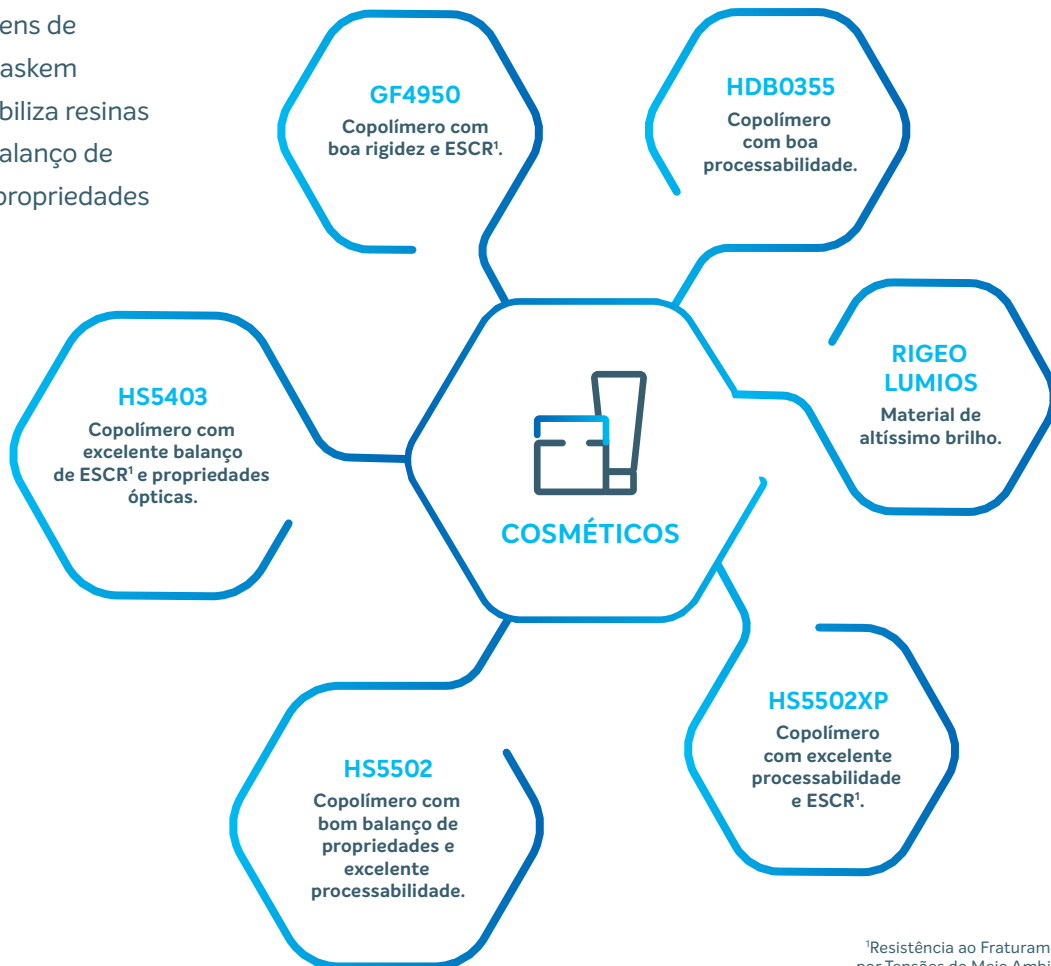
ens de
askem
biliza resinas
alanço de
propriedades

GF4950
Copolímero com boa rigidez e ESCR¹.

HDB0355
Copolímero com boa processabilidade.

RIGEO LUMIOS
Material de altíssimo brilho.

HS5403
Copolímero com excelente balanço de ESCR¹ e propriedades ópticas.

COSMÉTICOS

HS5502XP
Copolímero com excelente processabilidade e ESCR¹.

HS5502
Copolímero com bom balanço de propriedades e excelente processabilidade.

¹Resistência ao Faturam
por Tensões do Meio Ambi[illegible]